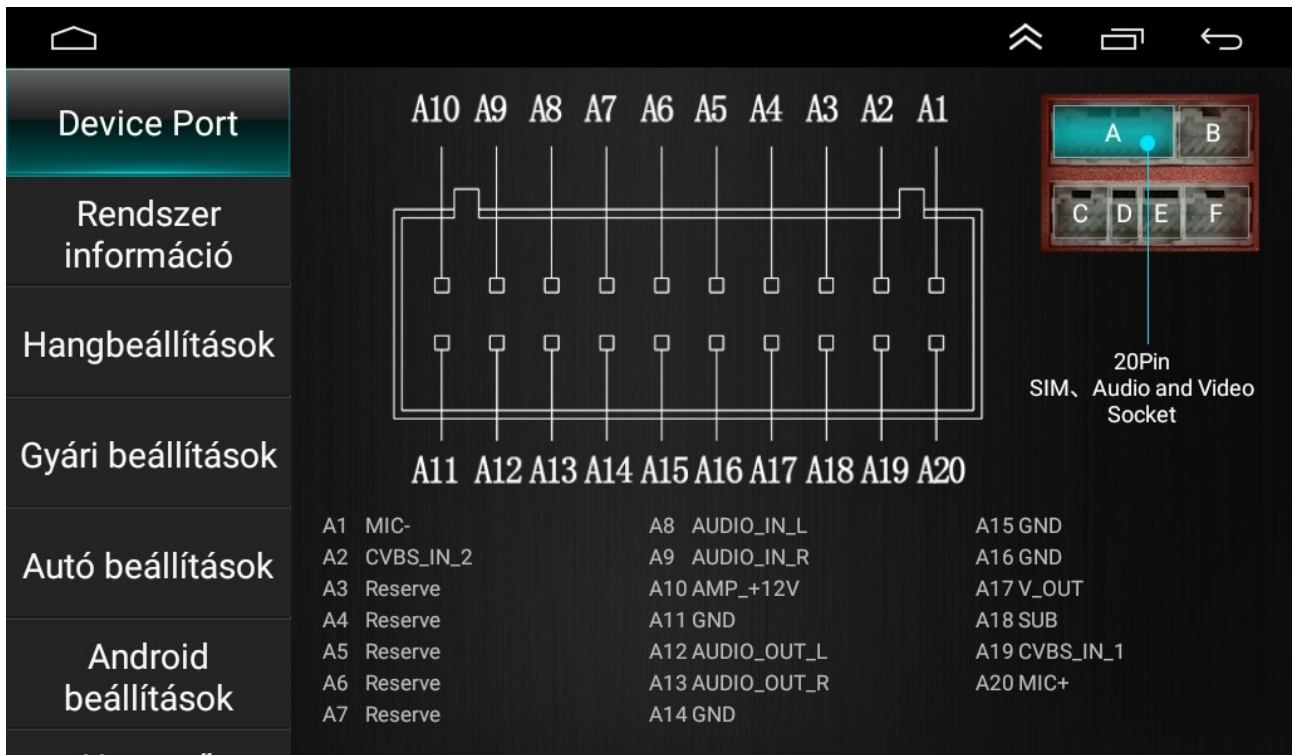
Device Port

Rendszer információ

Hangbeállítások

Gyári beállítások

Autó beállítások

Android beállítások

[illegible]

A10 A9 A8 A7 A6 A5 A4 A3 A2 A1

A11 A12 A13 A14 A15 A16 A17 A18 A19 A20

A B
C D E F

20Pin
SIM、Audio and Video Socket

A1 MIC-
A2 CVBS_IN_2
A3 Reserve
A4 Reserve
A5 Reserve
A6 Reserve
A7 Reserve

A8 AUDIO_IN_L
A9 AUDIO_IN_R
A10 AMP_+12V
A11 GND
A12 AUDIO_OUT_L
A13 AUDIO_OUT_R
A14 GND

A15 GND
A16 GND
A17 V_OUT
A18 SUB
A19 CVBS_IN_1
A20 MIC+